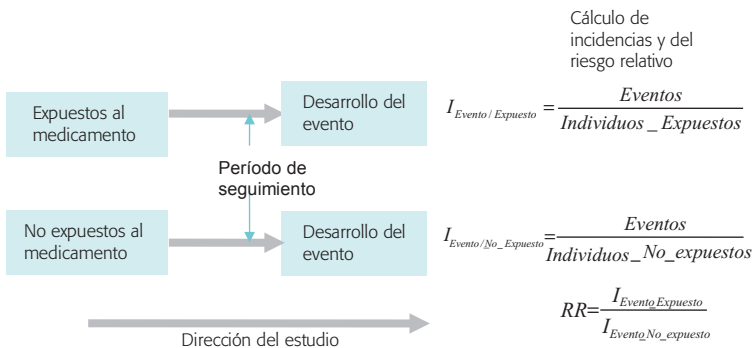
Cálculo de incidencias y del riesgo relativo

Expuestos al medicamento

Desarrollo del evento

$I_{Evento/Expuesto} = \frac{Eventos}{Individuos\_Expuestos}$

Período de seguimiento

No expuestos al medicamento

Desarrollo del evento

$I_{Evento/No\_Expuesto} = \frac{Eventos}{Individuos\_No\_expuestos}$

$RR = \frac{I_{Evento\_Expuesto}}{I_{Evento\_No\_expuesto}}$

Dirección del estudio